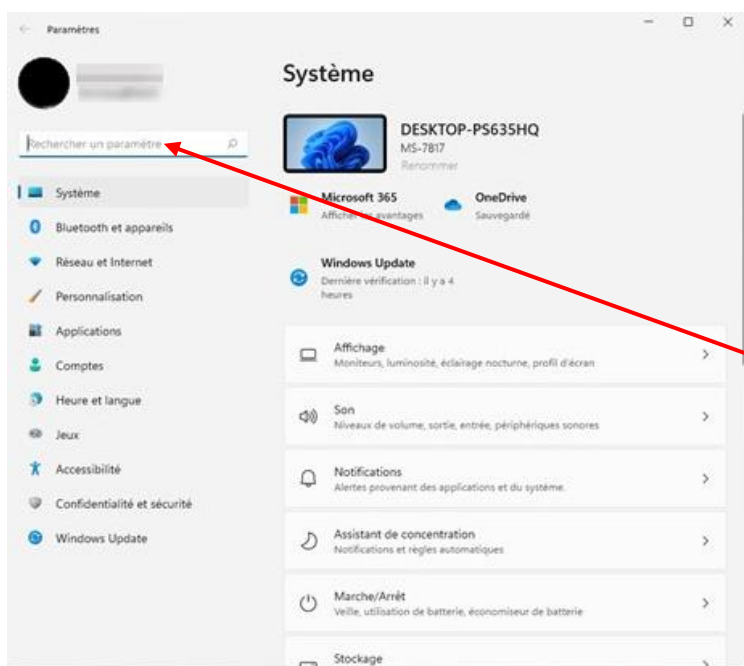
Paramètres

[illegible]
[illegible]

Rechercher un paramètre

Système
Bluetooth et appareils
Réseau et Internet
Personnalisation
Applications
Comptes
Heure et langue
Jeux
Accessibilité
Confidentialité et sécurité
Windows Update

Système

DESKTOP-PS635HQ
MS-7817
Renommer

Microsoft 365
Afficher les avantages

OneDrive
Sauvegardé

Windows Update
Dernière vérification : il y a 4 heures

Affichage
Moniteurs, luminosité, éclairage nocturne, profil d'écran

Son
Niveaux de volume, sortie, entrée, périphériques sonores

Notifications
Alertes provenant des applications et du système.

Assistant de concentration
Notifications et règles automatiques

Marche/Arrêt
Veille, utilisation de batterie, économiseur de batterie

Stockage